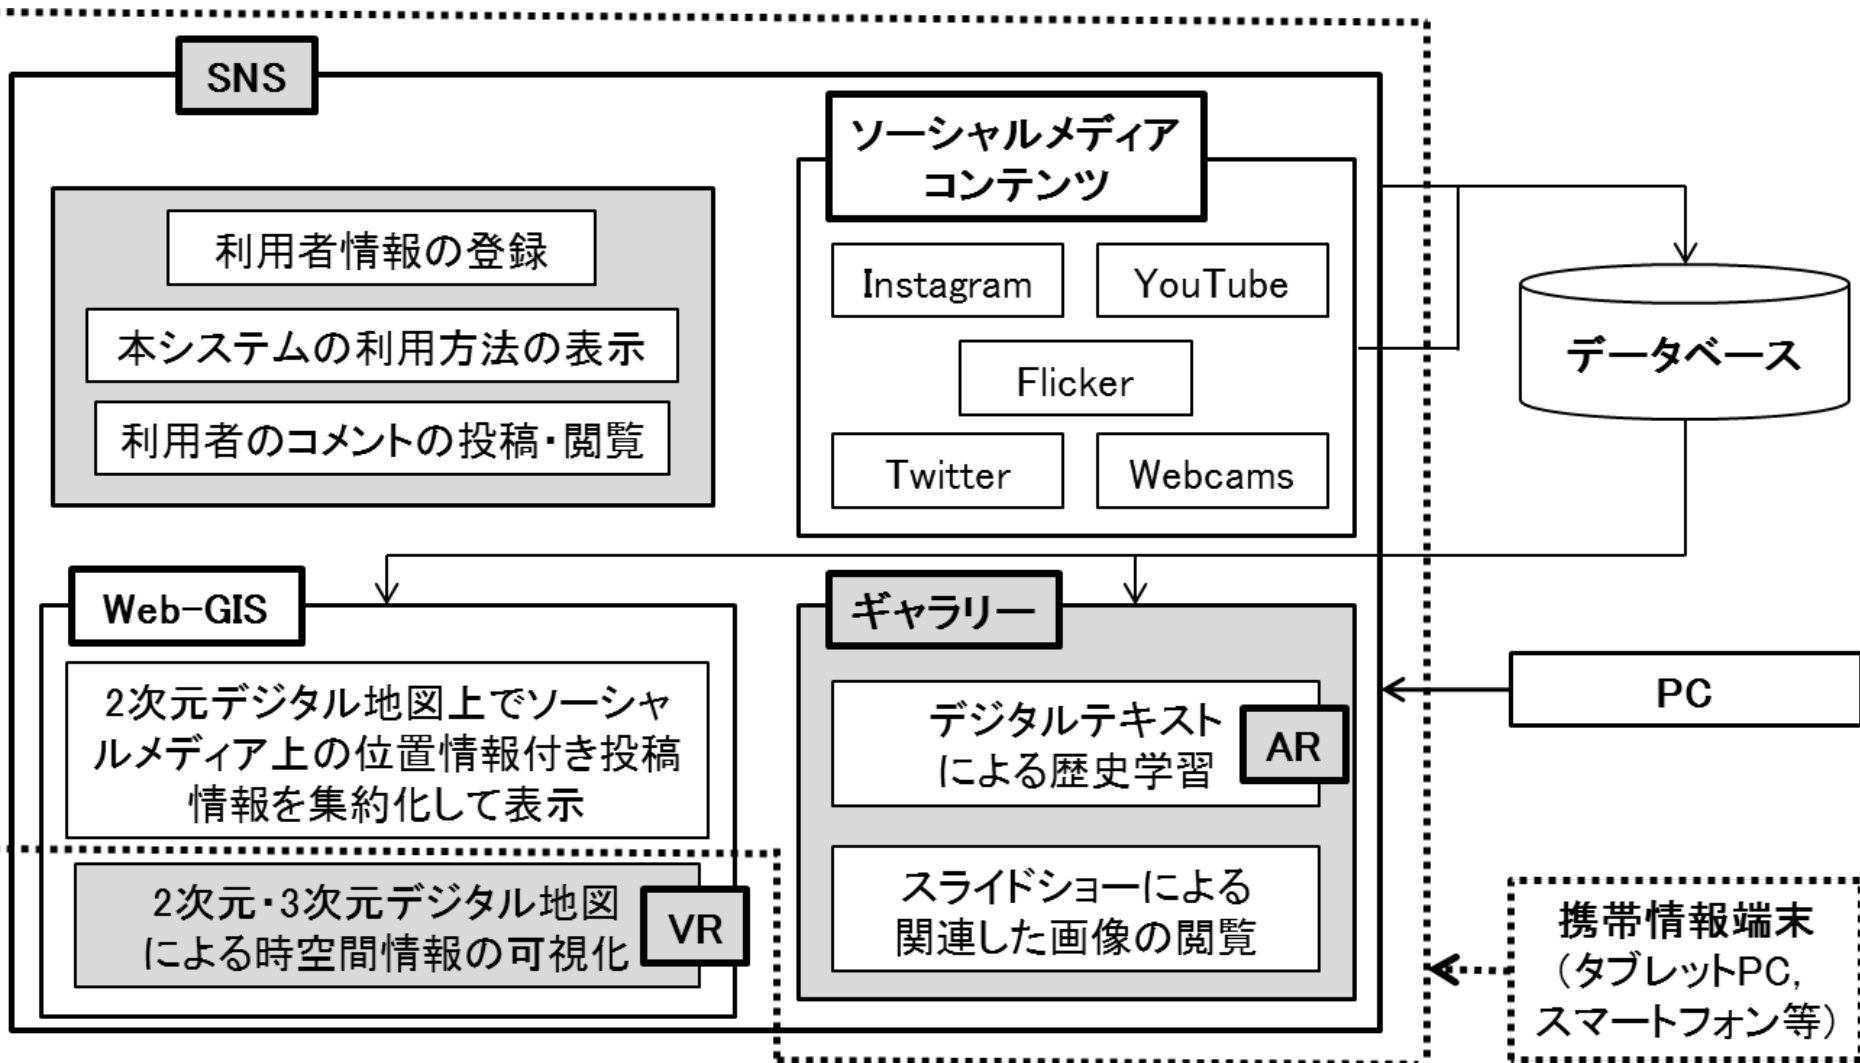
SNS

利用者情報の登録

本システムの利用方法の表示

利用者のコメントの投稿・閲覧

ソーシャルメディアコンテンツ

Instagram

YouTube

Flicker

Twitter

Webcams

データベース

Web-GIS

2次元デジタル地図上でソーシャルメディア上の位置情報付き投稿情報を集約化して表示

2次元・3次元デジタル地図による時空間情報の可視化

VR

ギャラリー

デジタルテキストによる歴史学習

AR

スライドショーによる関連した画像の閲覧

PC

携帯情報端末
（タブレットPC,
スマートフォン等）